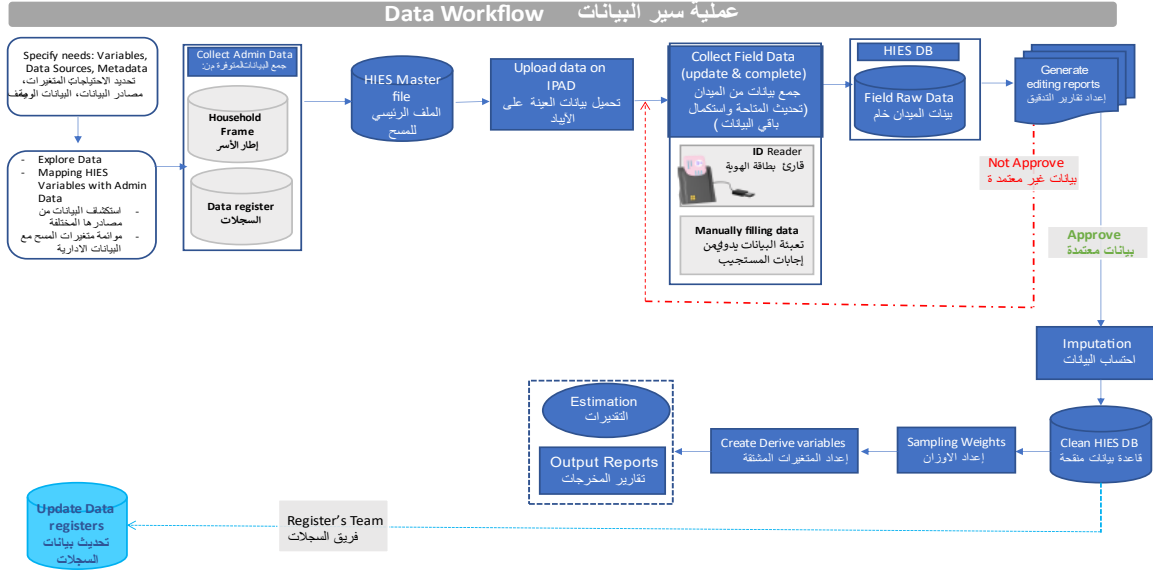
Data Workflow عملية سير البيانات

Specify needs: Variables, Data Sources, Metadata
تحديد الاحتياجات: المتغيرات، مصادر البيانات، البيانات الوصفية

- Explore Data
- Mapping HIES Variables with Admin Data
- استكشاف البيانات من مصادرها المختلفة
- موائمة متغيرات المسح مع البيانات الادارية

Collect Admin Data
جمع البيانات المتوفرة من:

Household Frame
إطار الأسر

Data register
السجلات

HIES Master file
الملف الرئيسي للمسح

Upload data on IPAD
تحميل بيانات العينة على الأيباد

Collect Field Data (update & complete)
جمع بيانات من الميدان (تحديث المتاحة واستكمال باقي البيانات)

ID Reader
قارئ بطاقة الهوية

Manually filling data
تعبئة البيانات يدوياً من إجابات المستجيب

HIES DB

Field Raw Data
بينات الميدان خام

Generate editing reports
إعداد تقارير التدقيق

Not Approve
بيانات غير معتمدة

Approve
بيانات معتمدة

Imputation
احتساب البيانات

Clean HIES DB
قاعدة بيانات منقحة

Sampling Weights
إعداد الاوزان

Create Derive variables
إعداد المتغيرات المشتقة

Estimation
التقديرات

Output Reports
تقارير المخرجات

Update Data registers
تحديث بيانات السجلات

Register's Team
فريق السجلات